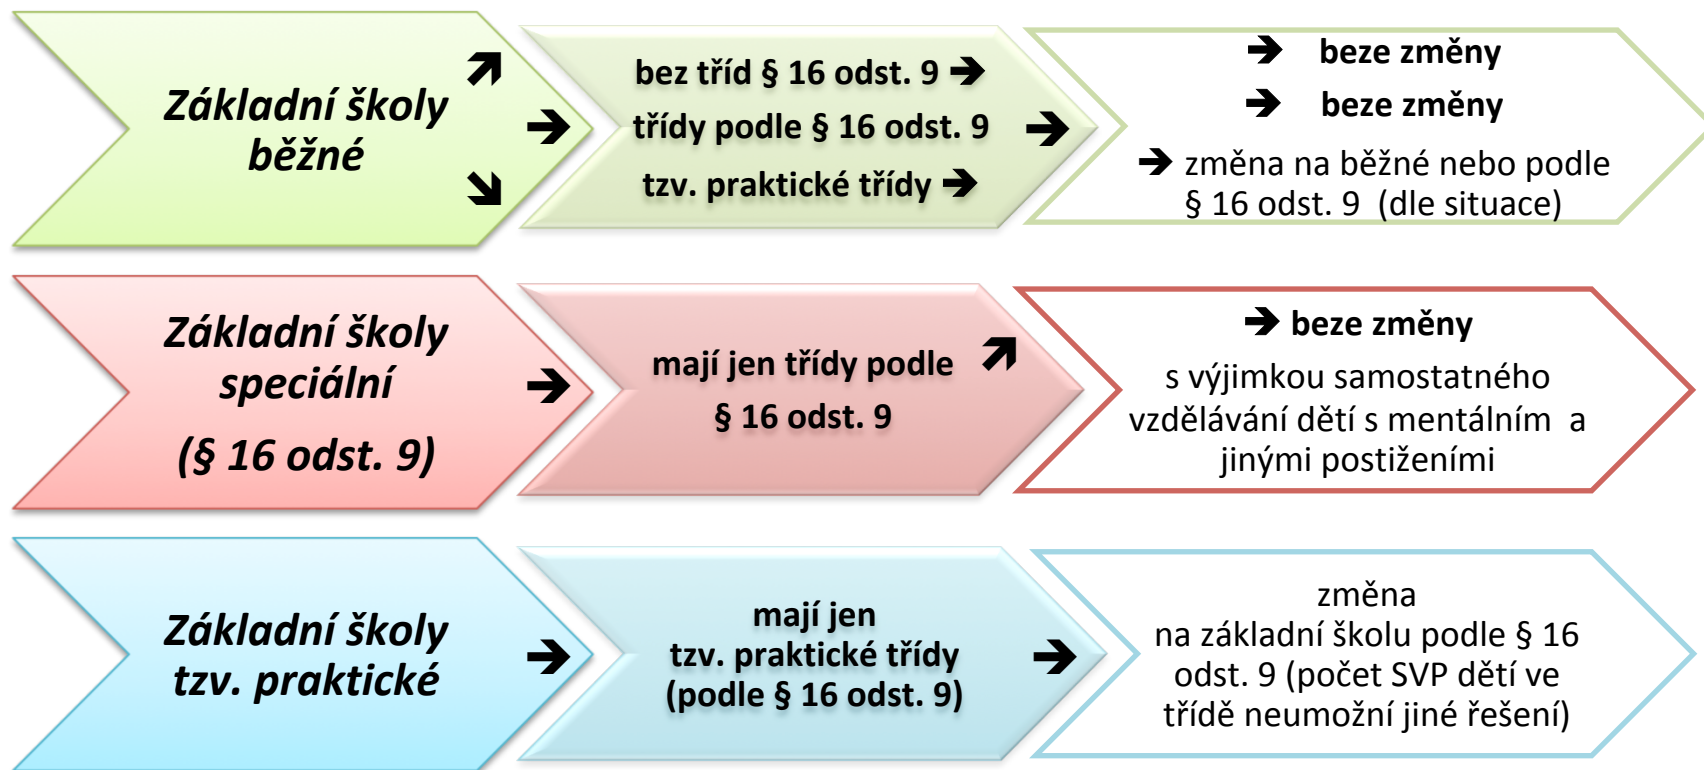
Základní školy běžné

bez tříd § 16 odst. 9 ➔
třídy podle § 16 odst. 9
tzv. praktické třídy ➔

➔ beze změny
➔ beze změny
➔ změna na běžné nebo podle § 16 odst. 9 (dle situace)

Základní školy speciální
(§ 16 odst. 9)

mají jen třídy podle § 16 odst. 9

➔ beze změny
s výjimkou samostatného vzdělávání dětí s mentálním a jinými postiženími

Základní školy tzv. praktické

mají jen tzv. praktické třídy (podle § 16 odst. 9)

změna na základní školu podle § 16 odst. 9 (počet SVP dětí ve třídě neumožní jiné řešení)